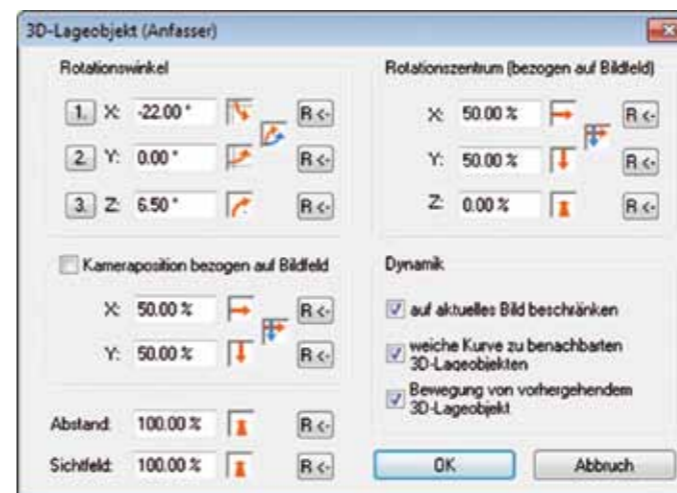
3D-Lageobjekt (Anfasser)

Rotationswinkel

1. X: -22.00 ° R <-

2. Y: 0.00 ° R <-

3. Z: 6.50 ° R <-

Rotationszentrum (bezogen auf Bildfeld)

X: 50.00 % R <-

Y: 50.00 % R <-

Z: 0.00 % R <-

Kameraposition bezogen auf Bildfeld

X: 50.00 % R <-

Y: 50.00 % R <-

Dynamik

auf aktuelles Bild beschränken

weiche Kurve zu benachbarten 3D-Lageobjekten

Bewegung von vorhergehendem 3D-Lageobjekt

Abstand: 100.00 % R <-

Sichtfeld: 100.00 % R <-

OK

Abbruch